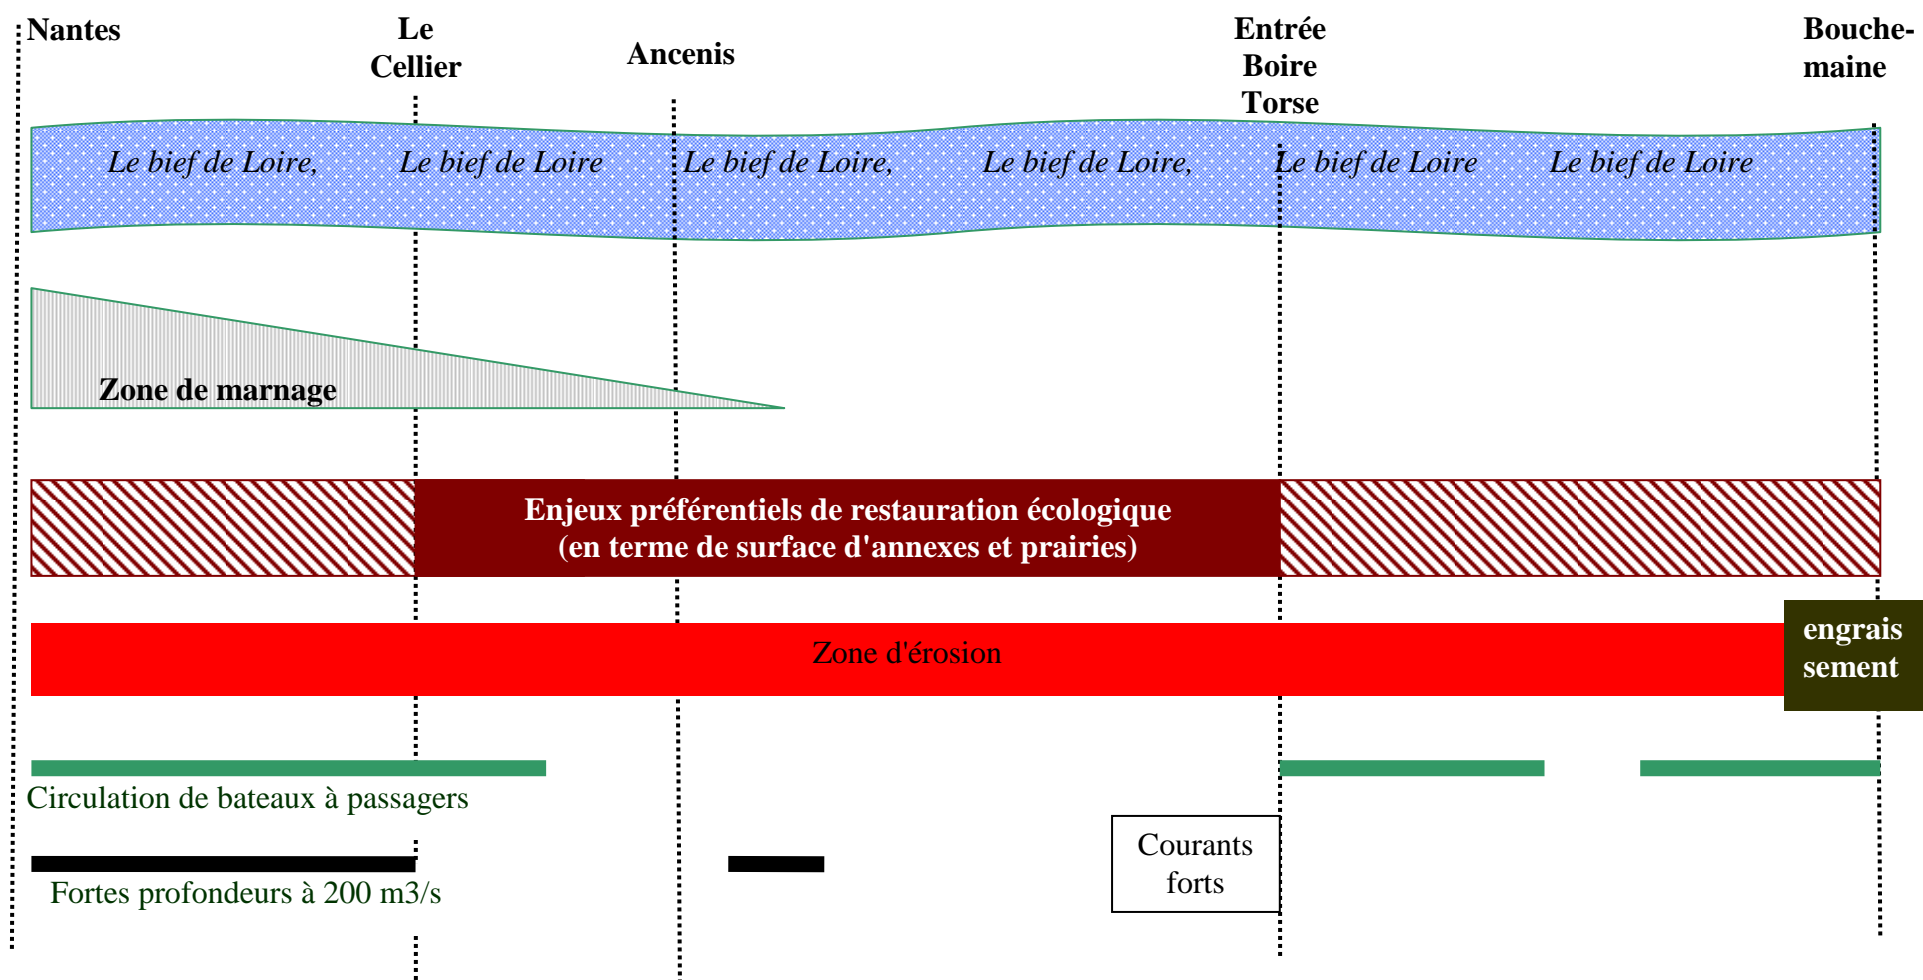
Nantes

Le Cellier

Ancenis

Entrée Boire Torse

Bouche-maine

Le bief de Loire, Le bief de Loire Le bief de Loire, Le bief de Loire, Le bief de Loire Le bief de Loire

Zone de marnage

Enjeux préférentiels de restauration écologique (en terme de surface d'annexes et prairies)

Zone d'érosion

engrais sement

Circulation de bateaux à passagers

Courants forts

Fortes profondeurs à 200 m3/s